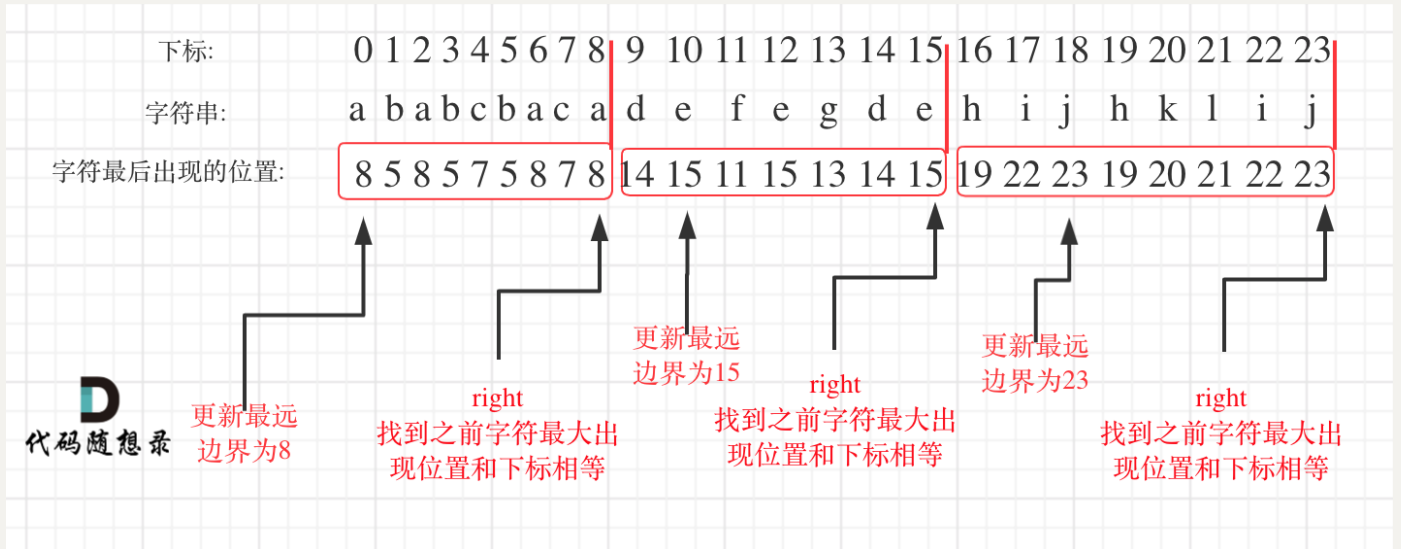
下标: 0 1 2 3 4 5 6 7 8 9 10 11 12 13 14 15 16 17 18 19 20 21 22 23

字符串: a b a b c b a c a d e f e g d e h i j h k l i j

字符最后出现的位置: 8 5 8 5 7 5 8 7 8 14 15 11 15 13 14 15 19 22 23 19 20 21 22 23

代码随想录

更新最远边界为8

right
找到之前字符最大出现位置和下标相等

更新最远边界为15

right
找到之前字符最大出现位置和下标相等

更新最远边界为23

right
找到之前字符最大出现位置和下标相等